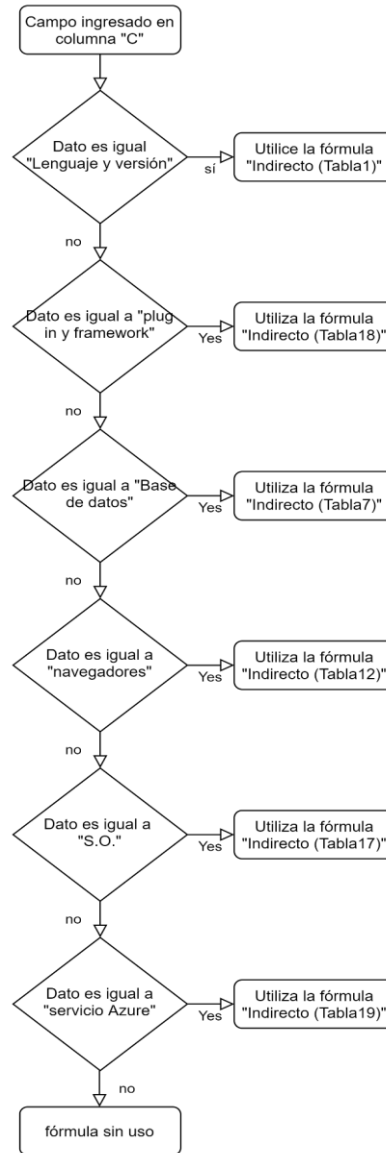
Campo ingresado en columna "C"

Dato es igual "Lenguaje y versión"

si

Utilice la fórmula "Indirecto (Tabla1)"

no

Dato es igual a "plug in y framework"

Yes

Utiliza la fórmula "Indirecto (Tabla18)"

no

Dato es igual a "Base de datos"

Yes

Utiliza la fórmula "Indirecto (Tabla7)"

no

Dato es igual a "navegadores"

Yes

Utiliza la fórmula "Indirecto (Tabla12)"

no

Dato es igual a "S.O."

Yes

Utiliza la fórmula "Indirecto (Tabla17)"

no

Dato es igual a "servicio Azure"

Yes

Utiliza la fórmula "Indirecto (Tabla19)"

no

fórmula sin uso